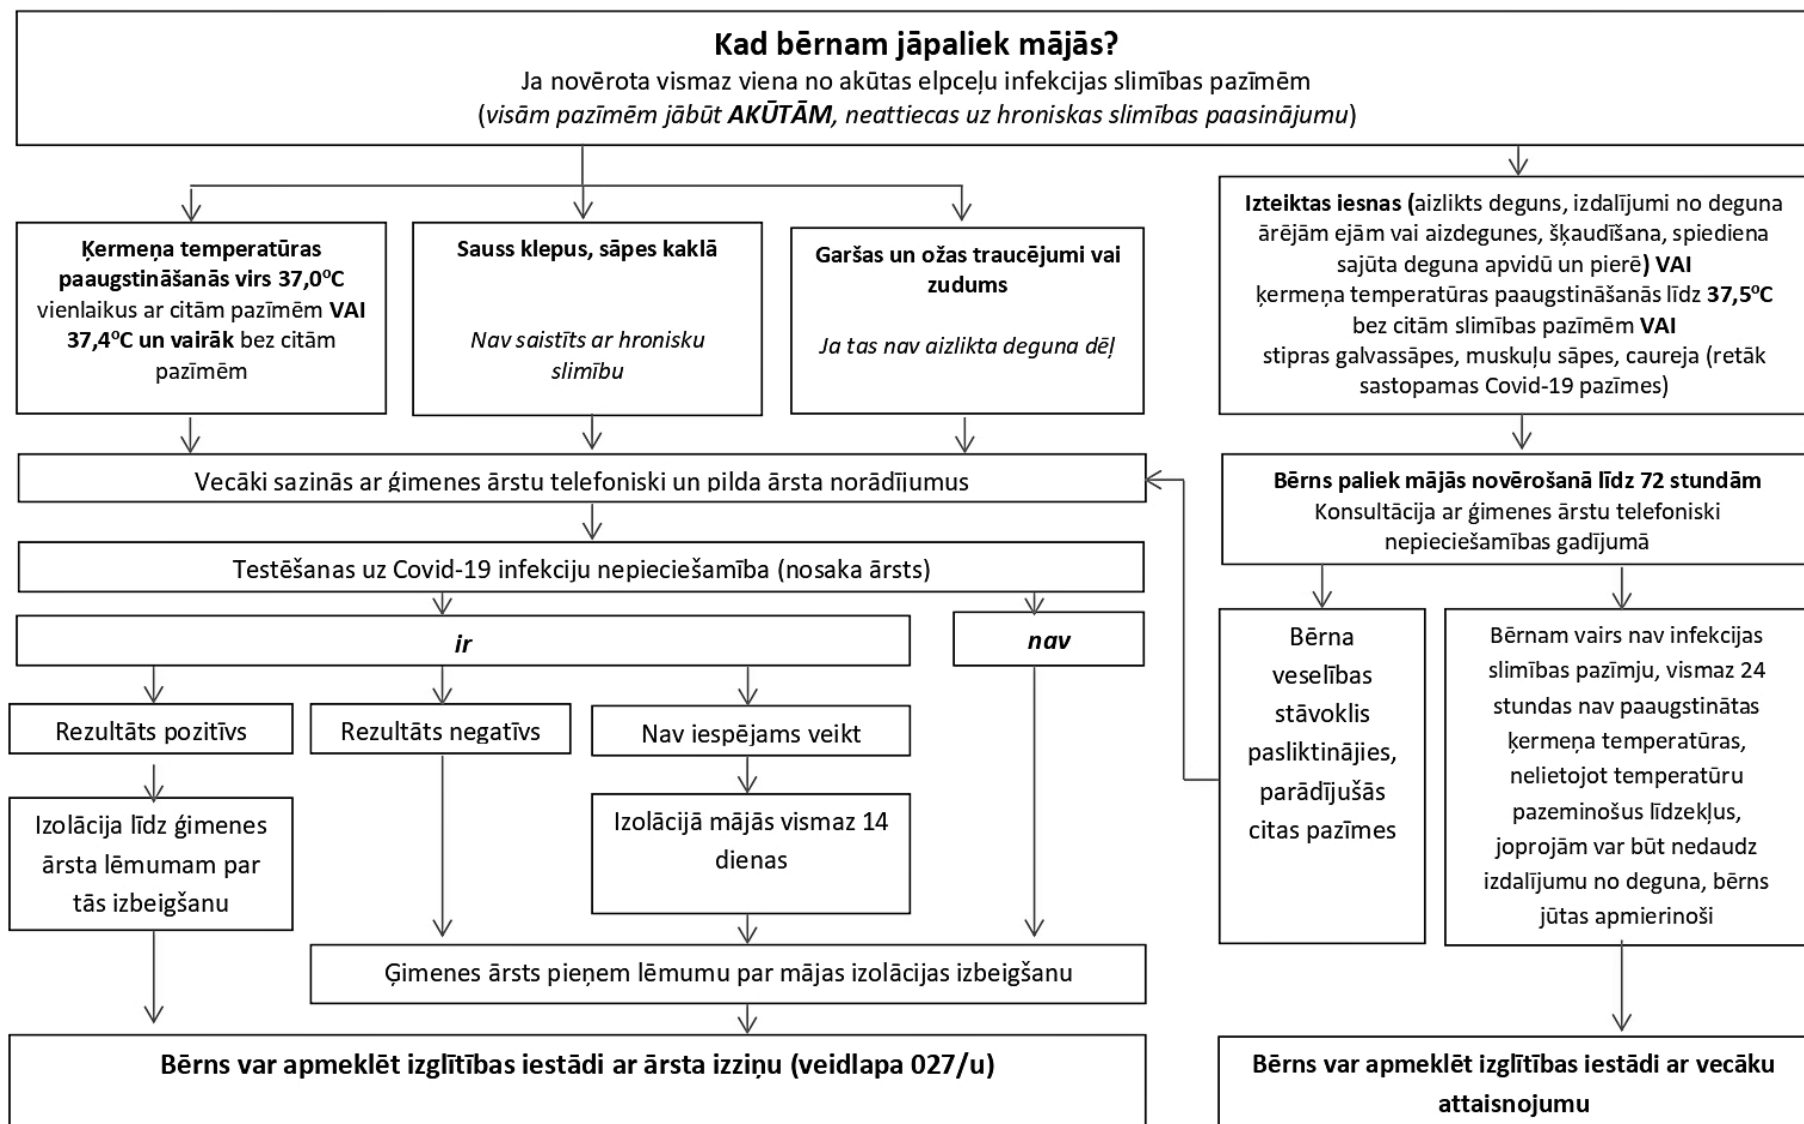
**Kad bērnam jāpaliek mājās?**
Ja novērota vismaz viena no akūtas elpceļu infekcijas slimības pazīmēm
(*visām pazīmēm jābūt **AKŪTĀM**, neattiecas uz hroniskas slimības paasinājumu*)

**Ķermeņa temperatūras paaugstināšanās virs 37,0°C** vienlaikus ar citām pazīmēm **VAI 37,4°C un vairāk** bez citām pazīmēm

**Sauss klepus, sāpes kaklā**

*Nav saistīts ar hronisku slimību*

**Garšas un ožas traucējumi vai zudums**

*Ja tas nav aizlikta deguna dēļ*

**Izteiktas iesnas (**aizlikts deguns, izdalījumi no deguna ārējām ejām vai aizdegunes, šķaudīšana, spiediena sajūta deguna apvidū un pierē**) VAI** ķermeņa temperatūras paaugstināšanās līdz **37,5°C** bez citām slimības pazīmēm **VAI** stipras galvassāpes, muskuļu sāpes, caureja (retāk sastopamas Covid-19 pazīmes)

Vecāki sazinās ar ģimenes ārstu telefoniski un pilda ārsta norādījumus

**Bērns paliek mājās novērošanā līdz 72 stundām**
Konsultācija ar ģimenes ārstu telefoniski nepieciešamības gadījumā

Testēšanas uz Covid-19 infekciju nepieciešamība (nosaka ārsts)

***ir***

***nav***

Rezultāts pozitīvs

Rezultāts negatīvs

Nav iespējams veikt

Izolācija līdz ģimenes ārsta lēmumam par tās izbeigšanu

Izolācijā mājās vismaz 14 dienas

Bērna veselības stāvoklis pasliktinājies, parādījušās citas pazīmes

Bērnam vairs nav infekcijas slimības pazīmju, vismaz 24 stundas nav paaugstinātas ķermeņa temperatūras, nelietojot temperatūru pazeminošus līdzekļus, joprojām var būt nedaudz izdalījumu no deguna, bērns jūtas apmierinoši

Ģimenes ārsts pieņem lēmumu par mājas izolācijas izbeigšanu

**Bērns var apmeklēt izglītības iestādi ar ārsta izziņu (veidlapa 027/u)**

**Bērns var apmeklēt izglītības iestādi ar vecāku attaisnojumu**